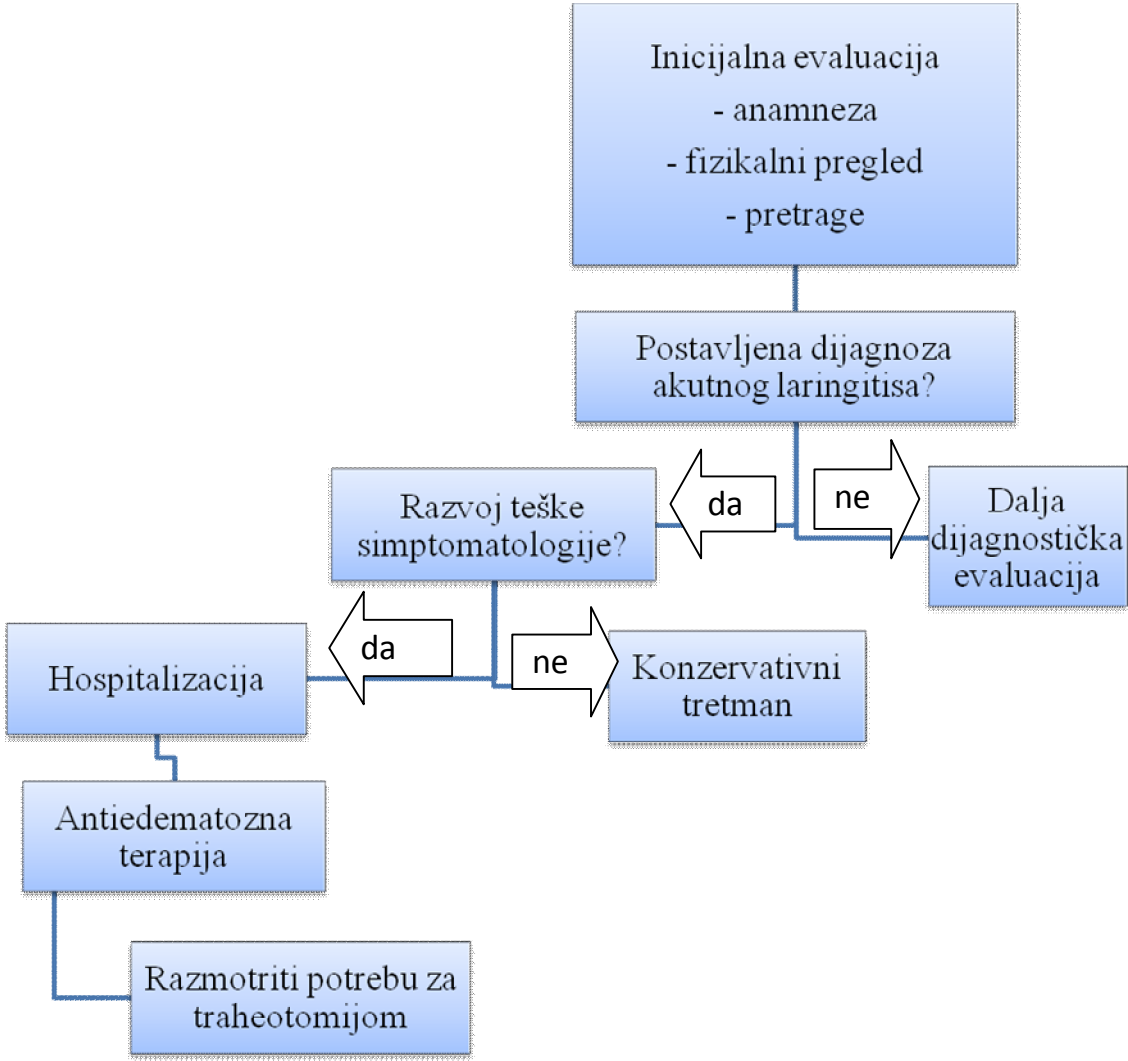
Inicijalna evaluacija
- anamneza
- fizikalni pregled
- pretrage

Postavljena dijagnoza akutnog laringitisa?

da

ne

Razvoj teške simptomatologije?

Dalja dijagnostička evaluacija

da

ne

Hospitalizacija

Konzervativni tretman

Antiedematozna terapija

Razmotriti potrebu za traheotomijom